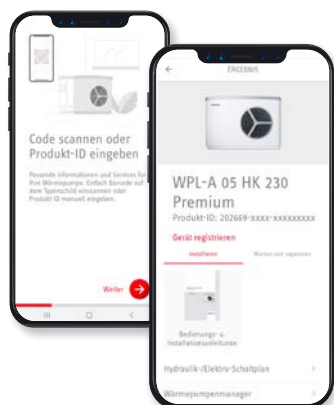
Code scannen oder Produkt-ID eingeben

Passende Informationen und Services für Ihre Wärmepumpe. Einfach Barcode auf dem Typenschild einscannen oder Produkt-ID manuell eingeben.

Weiter

ERGEBNIS

WPL-A 05 HK 230 Premium

Produkt-ID: 202669-xxxx-xxxxxxxxx

Gerät registrieren

Installieren

Warten und reparieren

Bedienungs- u. Installationsanleitung

Hydraulik-/Elektro-Schaltplan

Wärmepumpenmanager